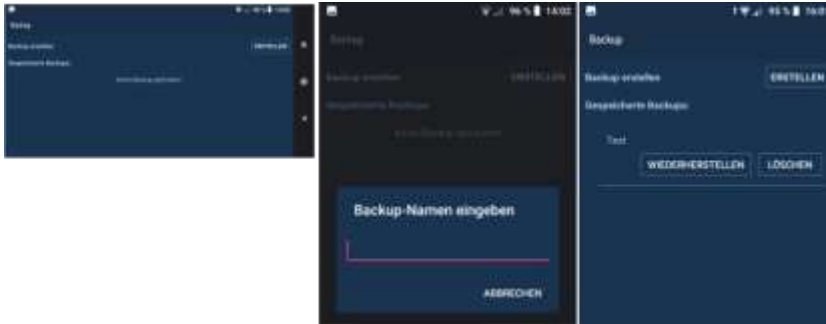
Backup
Backup erstellen
ERSTELLEN
Gespeicherte Backups
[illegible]

96 %
14:02
Backup
Backup erstellen
ERSTELLEN
Gespeicherte Backups
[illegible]
Backup-Namen eingeben
ABBRECHEN

95 %
Backup
Backup erstellen
ERSTELLEN
Gespeicherte Backups
Test
WIEDERHERSTELLEN
LÖSCHEN